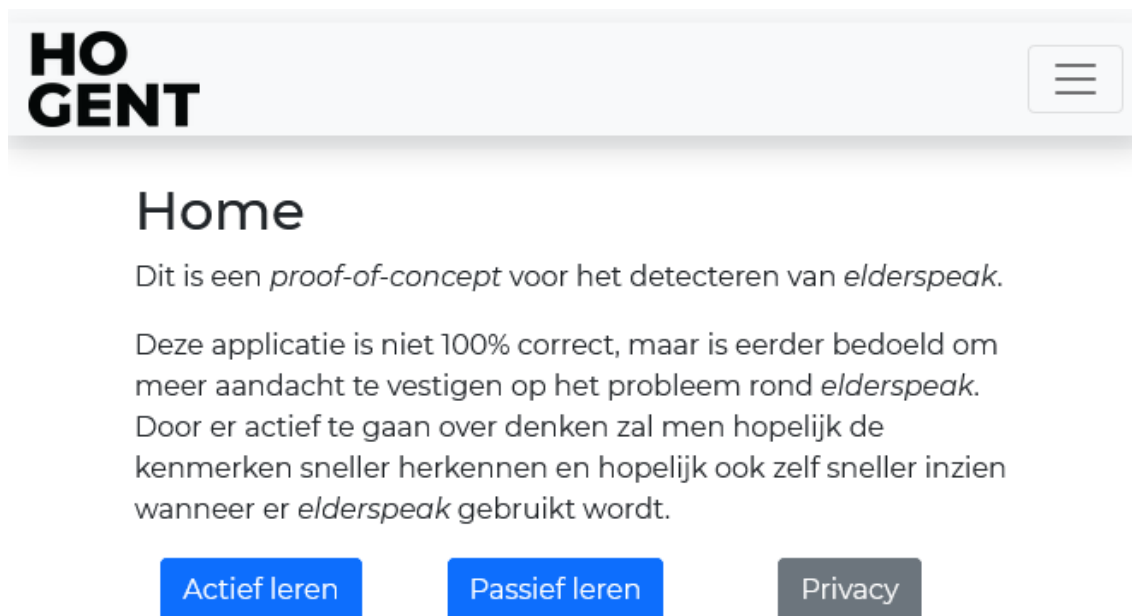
HO
GENT

Home

Dit is een proof-of-concept voor het detecteren van elderspeak.

Deze applicatie is niet 100% correct, maar is eerder bedoeld om meer aandacht te vestigen op het probleem rond elderspeak. Door er actief te gaan over denken zal men hopelijk de kenmerken sneller herkennen en hopelijk ook zelf sneller inzien wanneer er elderspeak gebruikt wordt.

Actief leren Passief leren Privacy